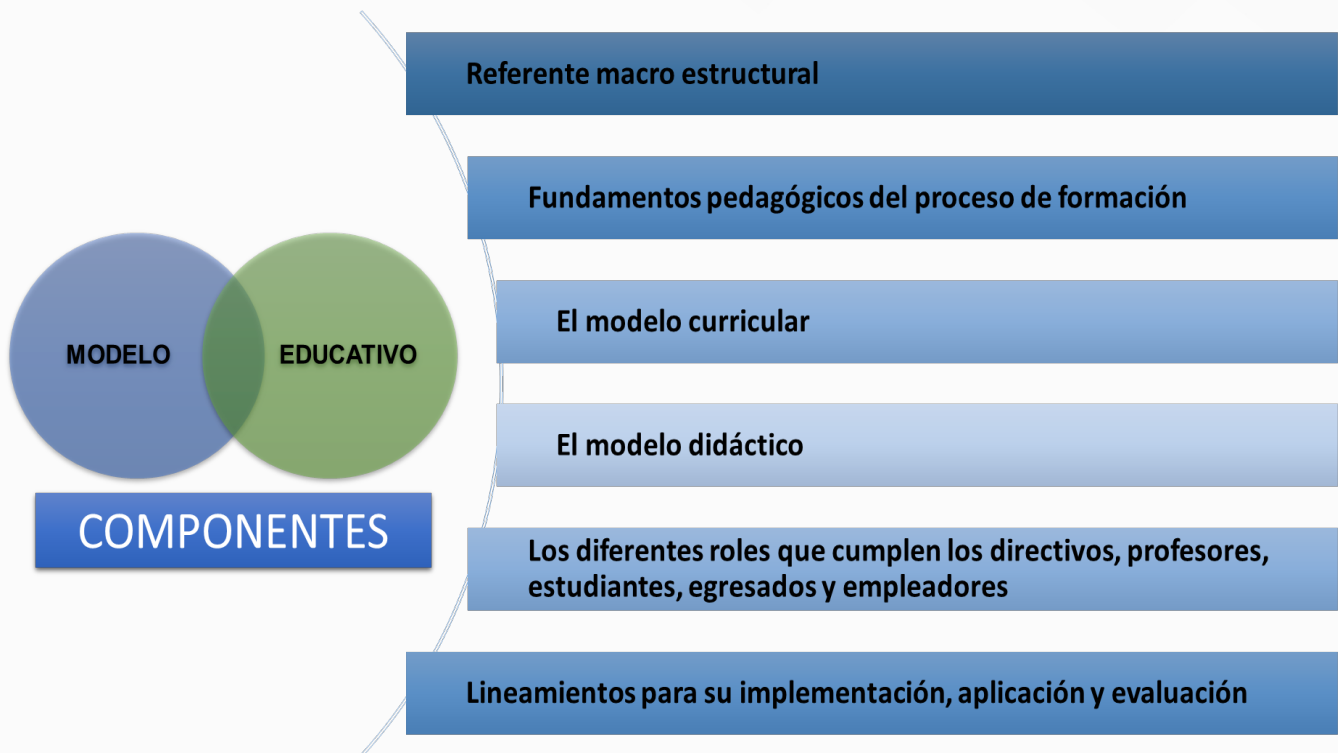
MODELO

EDUCATIVO

COMPONENTES

Referente macro estructural

Fundamentos pedagógicos del proceso de formación

El modelo curricular

El modelo didáctico

Los diferentes roles que cumplen los directivos, profesores, estudiantes, egresados y empleadores

Lineamientos para su implementación, aplicación y evaluación